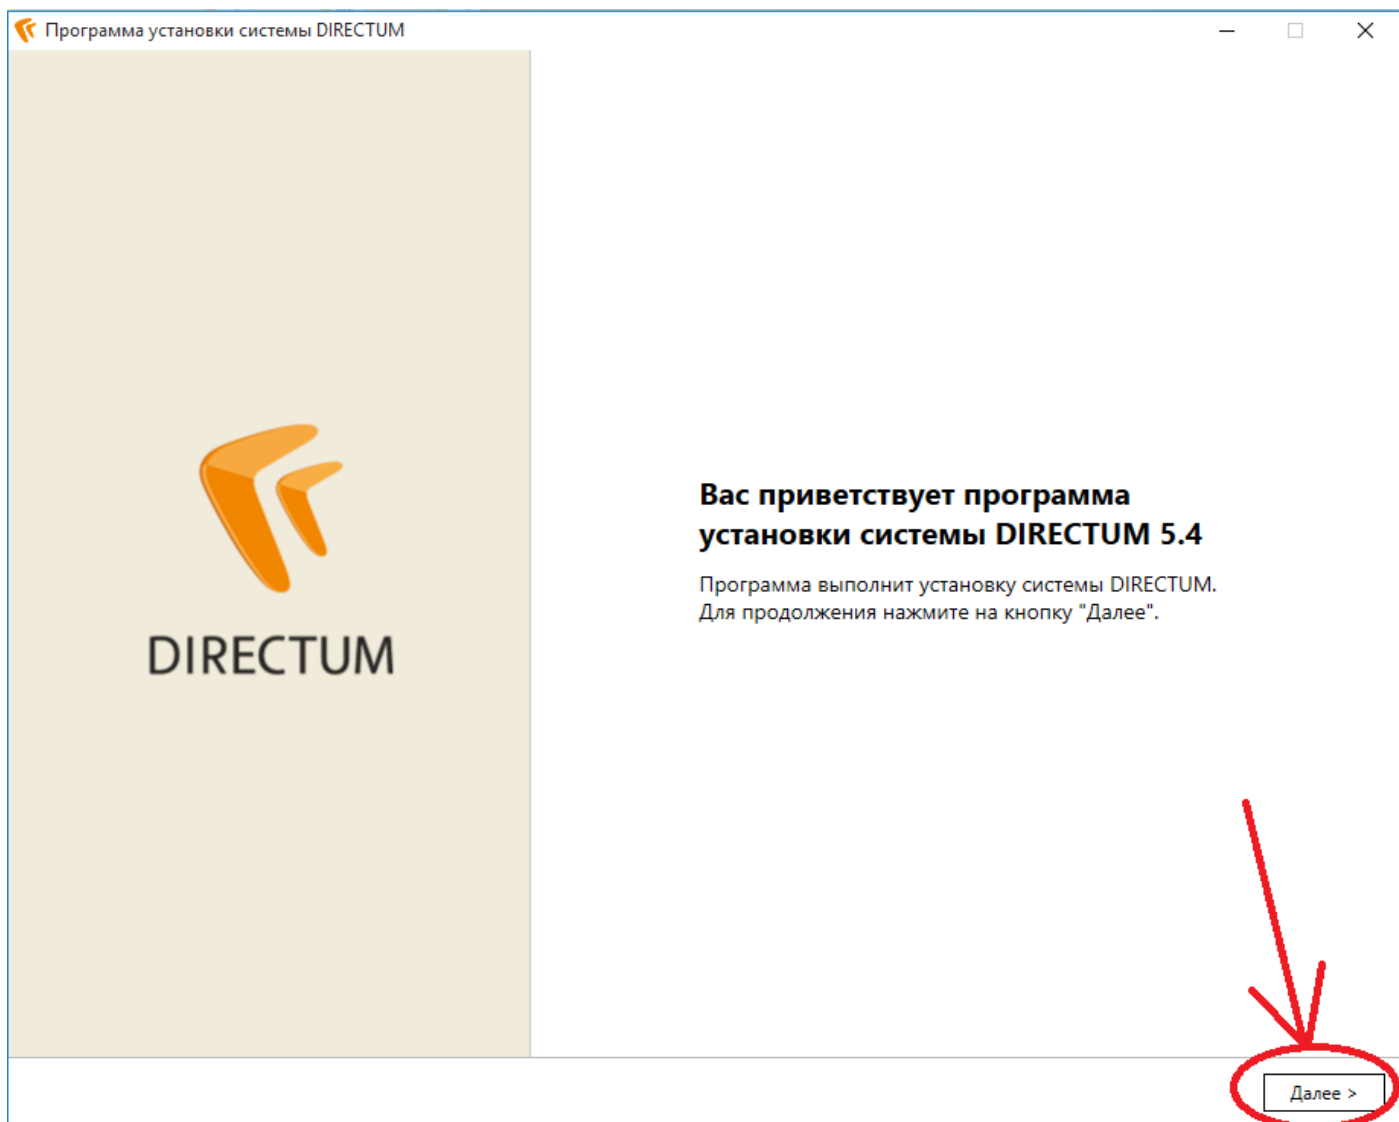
Программа установки системы DIRECTUM

DIRECTUM

Вас приветствует программа установки системы DIRECTUM 5.4

Программа выполнит установку системы DIRECTUM. Для продолжения нажмите на кнопку "Далее".

Далее >